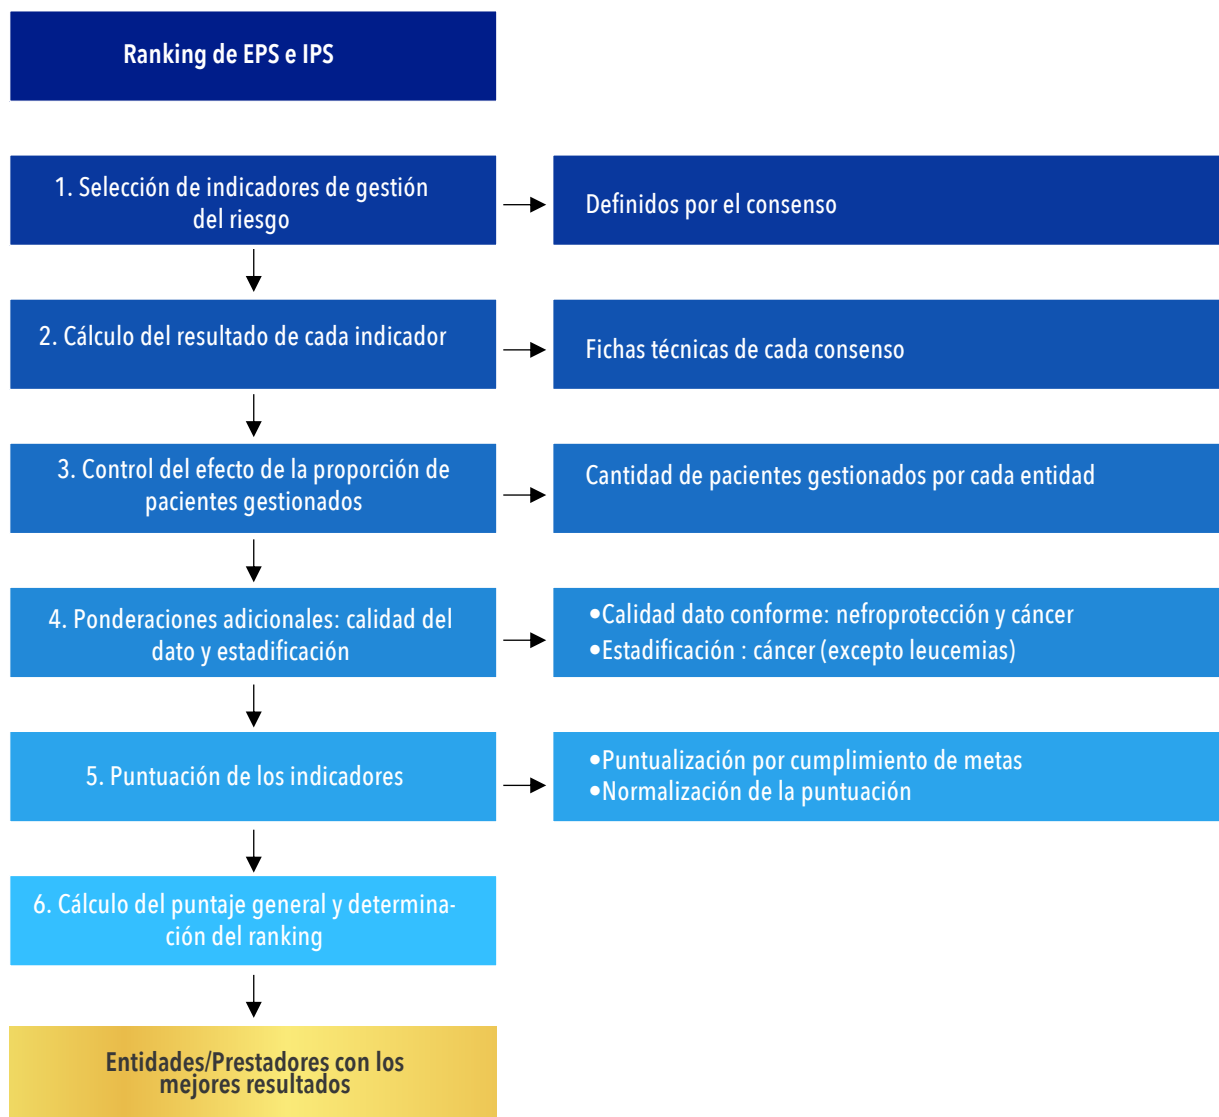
Ranking de EPS e IPS

1. Selección de indicadores de gestión del riesgo

Definidos por el consenso

2. Cálculo del resultado de cada indicador

Fichas técnicas de cada consenso

3. Control del efecto de la proporción de pacientes gestionados

Cantidad de pacientes gestionados por cada entidad

4. Ponderaciones adicionales: calidad del dato y estadificación

•Calidad dato conforme: nefroprotección y cáncer
•Estadificación : cáncer (excepto leucemias)

5. Puntuación de los indicadores

•Puntualización por cumplimiento de metas
•Normalización de la puntuación

6. Cálculo del puntaje general y determinación del ranking

Entidades/Prestadores con los mejores resultados